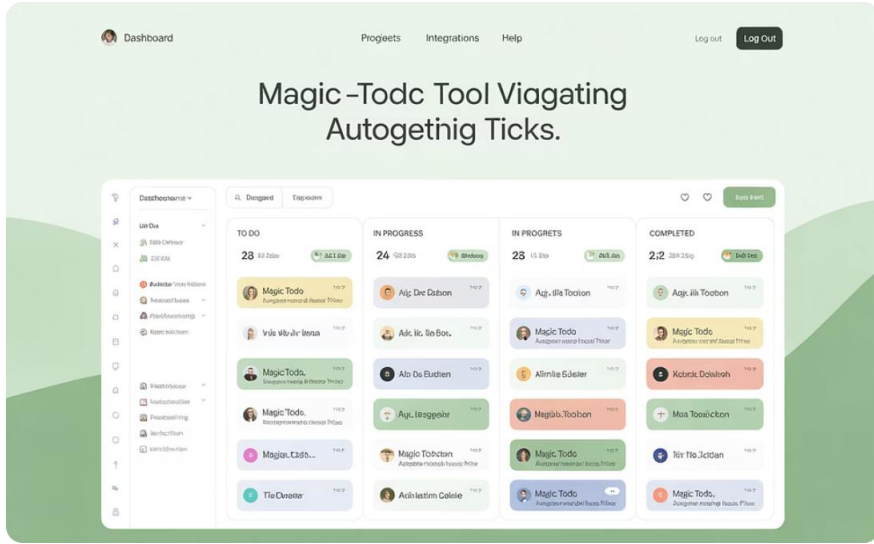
Dashboard

Progjeets Integrations Help

Log out Log Out

Magic -Todc Tool Viagating Autogetnig Ticks.

Dashboard

Dagged Topaore

TO DO

28

Magic Todo

Vals Wedr Ieaa

MagicTodo.

Magic Todo.

Magic Codo...

Tle Dcader

IN PROGRESS

24

Ajg. De Dabon

Adr. Ite Bo Bos.

Alo Da Eudten

Ag. Beggeire

Magic Tobcton

Adnlatim Colole

IN PROGRETS

23

Agj. Ila Toclon

Magic Todo

Allmile Sdester

Magidb.Toobon

Magic Todo

Magic Todo

COMPLETED

2:2

Agjr. Ill Toobon

Magic Todo

Kobidt. Dolabob

Moa Toodickon

Itir No Jcldon

Magic Todo.